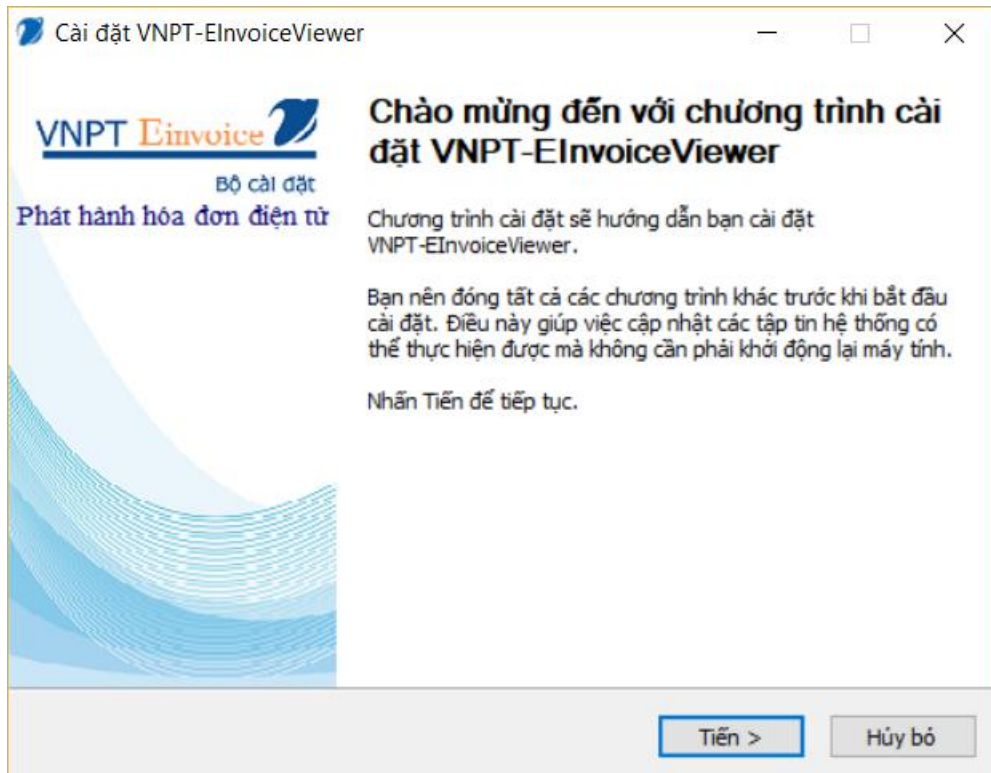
Cài đặt VNPT-EInvoiceViewer

VNPT Einvoice

Bộ cài đặt

Phát hành hóa đơn điện tử

Chào mừng đến với chương trình cài đặt VNPT-EInvoiceViewer

Chương trình cài đặt sẽ hướng dẫn bạn cài đặt VNPT-EInvoiceViewer.

Bạn nên đóng tất cả các chương trình khác trước khi bắt đầu cài đặt. Điều này giúp việc cập nhật các tập tin hệ thống có thể thực hiện được mà không cần phải khởi động lại máy tính.

Nhấn Tiến để tiếp tục.

Tiến >

Hủy bỏ